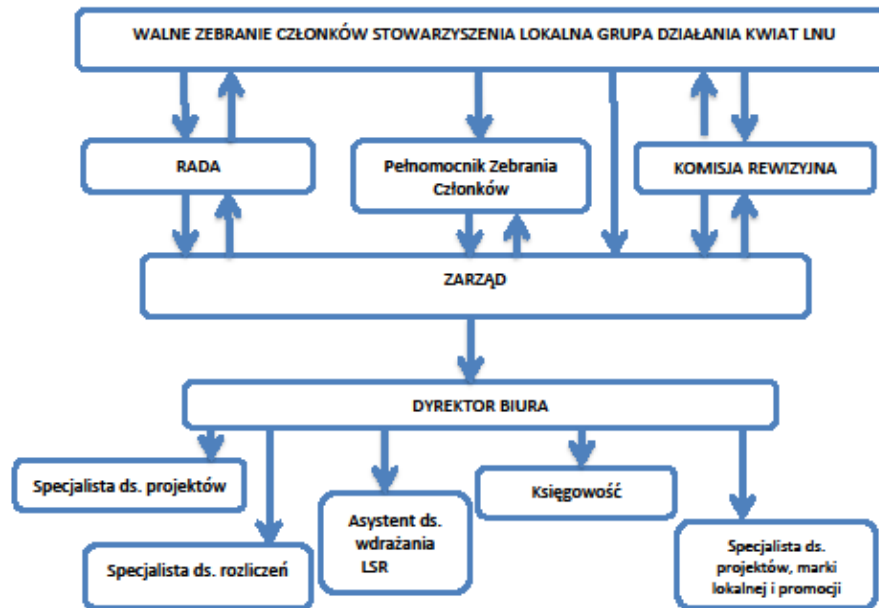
WALNE ZEBRANIE CZŁONKÓW STOWARZYSZENIA LOKALNA GRUPA DZIAŁANIA KWIAT LNU

RADA

Pełnomocnik Zebrania Członków

KOMISJA REWIZYJNA

ZARZĄD

DYREKTOR BIURA

Specjalista ds. projektów

Specjalista ds. rozliczeń

Asystent ds. wdrażania LSR

Księgowość

Specjalista ds. projektów, marki lokalnej i promocji